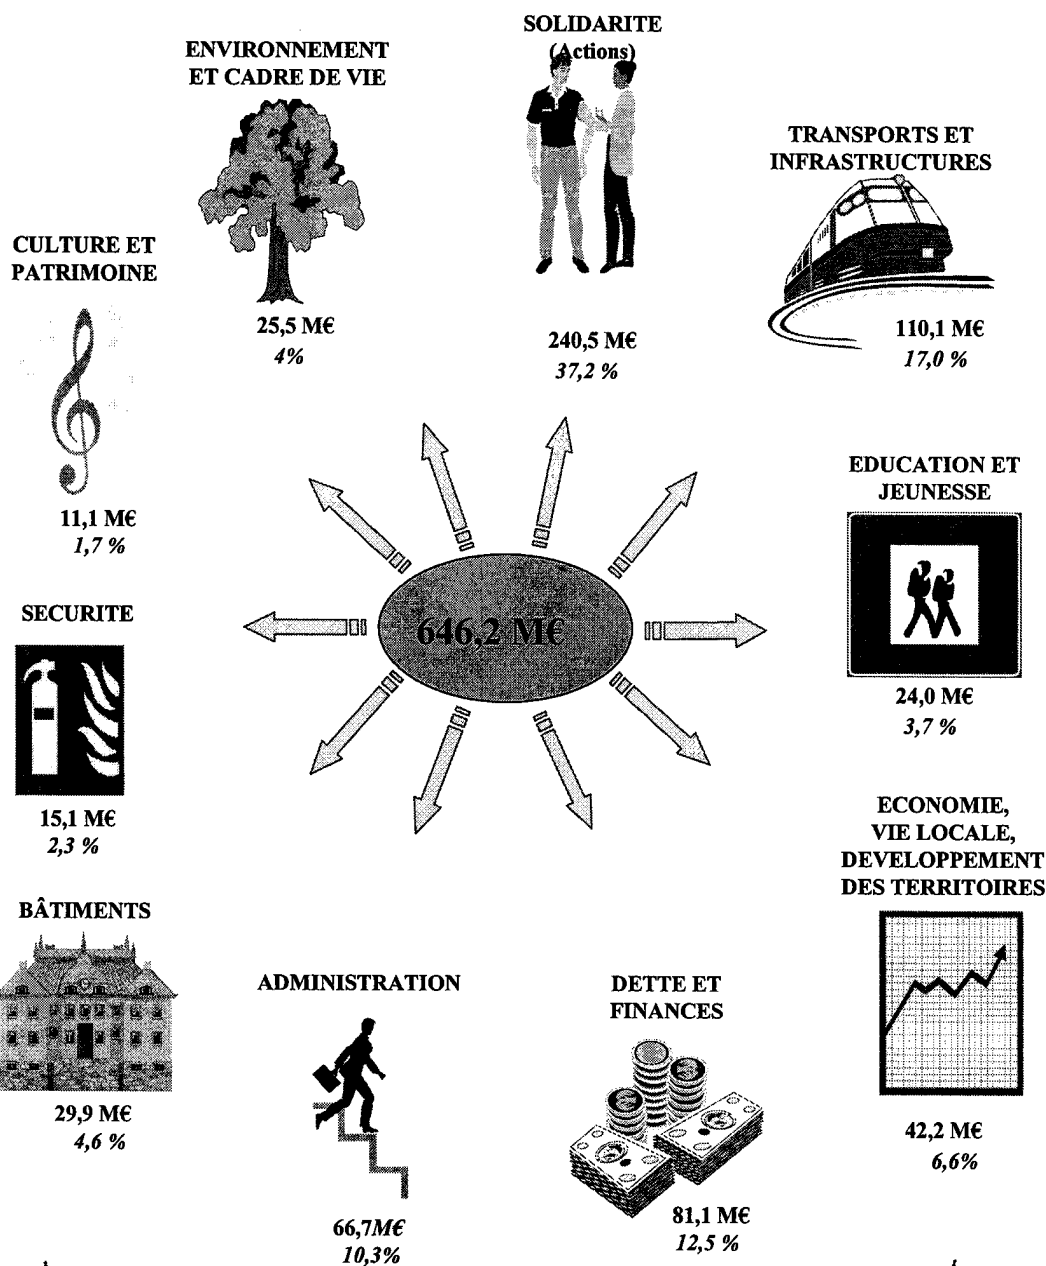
ENVIRONNEMENT ET CADRE DE VIE

25,5 M€
*4%*

SOLIDARITE (Actions)

240,5 M€
*37,2 %*

TRANSPORTS ET INFRASTRUCTURES

110,1 M€
*17,0 %*

CULTURE ET PATRIMOINE

11,1 M€
*1,7 %*

EDUCATION ET JEUNESSE

24,0 M€
*3,7 %*

646,2 M€

SECURITE

15,1 M€
*2,3 %*

ECONOMIE, VIE LOCALE, DEVELOPPEMENT DES TERRITOIRES

42,2 M€
*6,6%*

BÂTIMENTS

29,9 M€
*4,6 %*

ADMINISTRATION

66,7*M€*
*10,3%*

DETTE ET FINANCES

81,1 M€
*12,5 %*